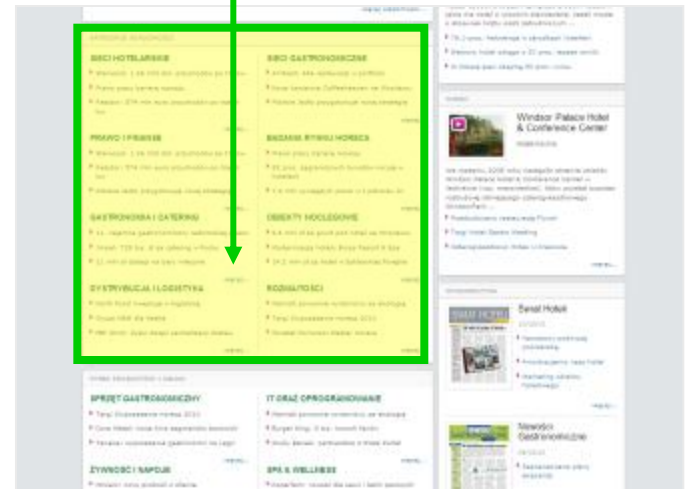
SIECI HOTELARSKIE

SIECI GASTRONOMICZNE

PRAWO I FINANSE

BADANIA RYNKU HORECA

GASTRONOMIA I CATERING

OBIEKTY NOCLEGOWE

DYSTRYBUCJA I LOGISTYKA

ROZRYWKA

SPRZĘT GASTRONOMICZNY

IT ORAZ OPROGRAMOWANIE

ŻYWNOŚĆ I NAPOJE

SPA & WELLNESS

Windsor Palace Hotel & Conference Center

Świat Hoteli

Nowości Gastronomiczne

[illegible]